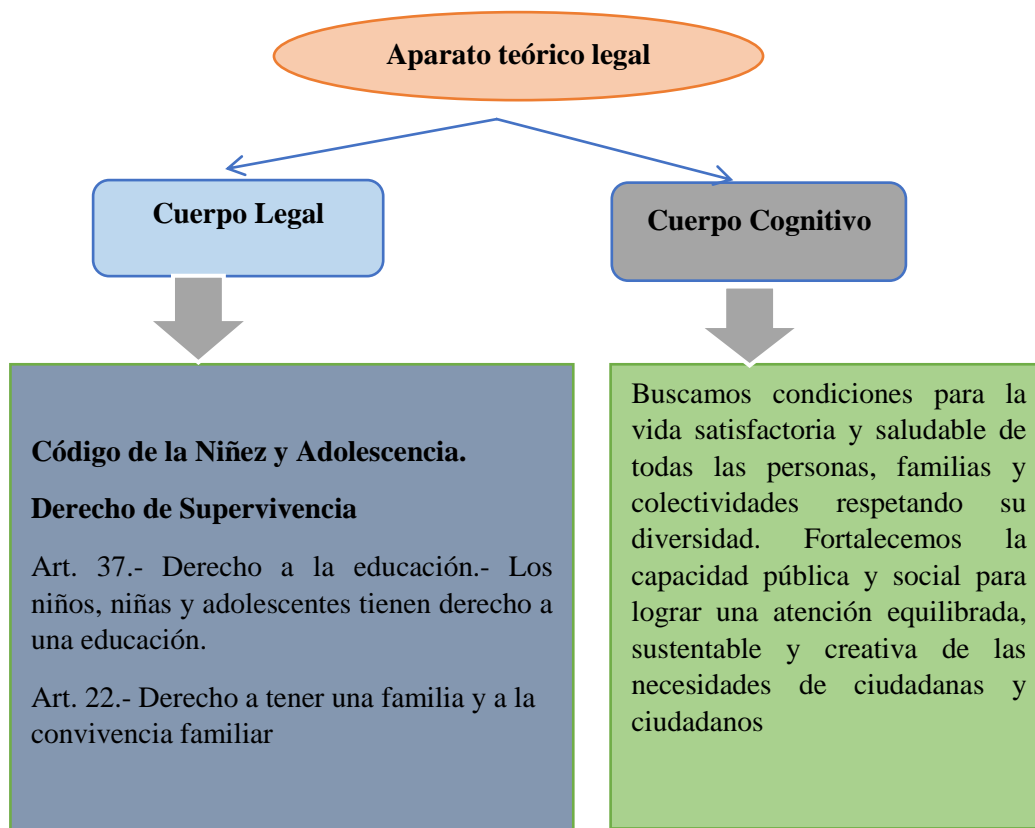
Aparato teórico legal

Cuerpo Legal

Cuerpo Cognitivo

Código de la Niñez y Adolescencia.

Derecho de Supervivencia

Art. 37.- Derecho a la educación.- Los niños, niñas y adolescentes tienen derecho a una educación.

Art. 22.- Derecho a tener una familia y a la convivencia familiar

Buscamos condiciones para la vida satisfactoria y saludable de todas las personas, familias y colectividades respetando su diversidad. Fortalecemos la capacidad pública y social para lograr una atención equilibrada, sustentable y creativa de las necesidades de ciudadanas y ciudadanos